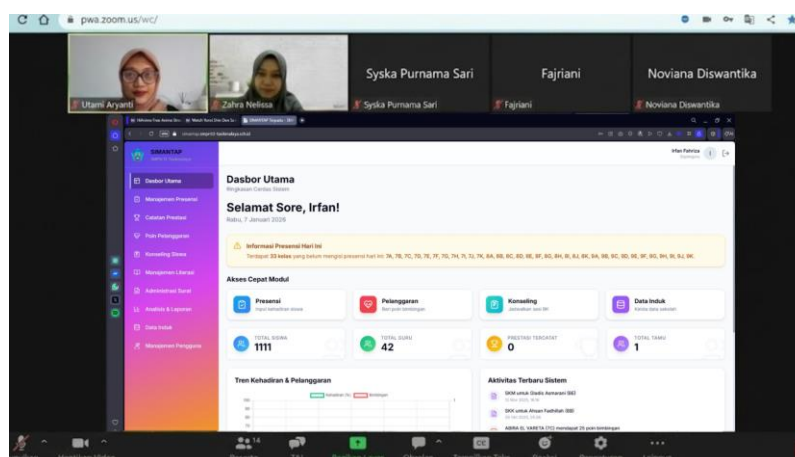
pwa.zoom.us/wc/

Utami Aryanti
Zahra Nelissa
Syska Purnama Sari
Syska Purnama Sari
Fajriani
Fajriani
Noviana Diswantika
Noviana Diswantika

SIMANTAP
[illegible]

Dasbor Utama
Manajemen Presensi
Catatan Prestasi
Poin Pelanggaran
Konseling Siswa
Manajemen Literasi
Administrasi Surat
Analisis & Laporan
Data Induk
Manajemen Pengguna

Irfan Fahrizza
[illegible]

Dasbor Utama
Ringkasan Cantas Sistem

Selamat Sore, Irfan!
Rabu, 7 Januari 2026

Informasi Presensi Hari Ini
Terdapat 33 kelas yang belum mengisi presensi hari ini: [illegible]

Akses Cepat Modul

Presensi
Input kehadiran siswa

Pelanggaran
Beri poin bimbingan

Konseling
Jadwalkan sesi BK

Data Induk
Kelola data sekolah

TOTAL SISWA
1111

TOTAL GURU
42

PRESTASI TERCATAT
0

TOTAL TAMU
1

Tren Kehadiran & Pelanggaran
Kehadiran (%) Bimbingan

Aktivitas Terbaru Sistem
SKM untuk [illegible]
SKK untuk Ahsan Fadhillah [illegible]
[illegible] mendapat 25 poin bimbingan

14